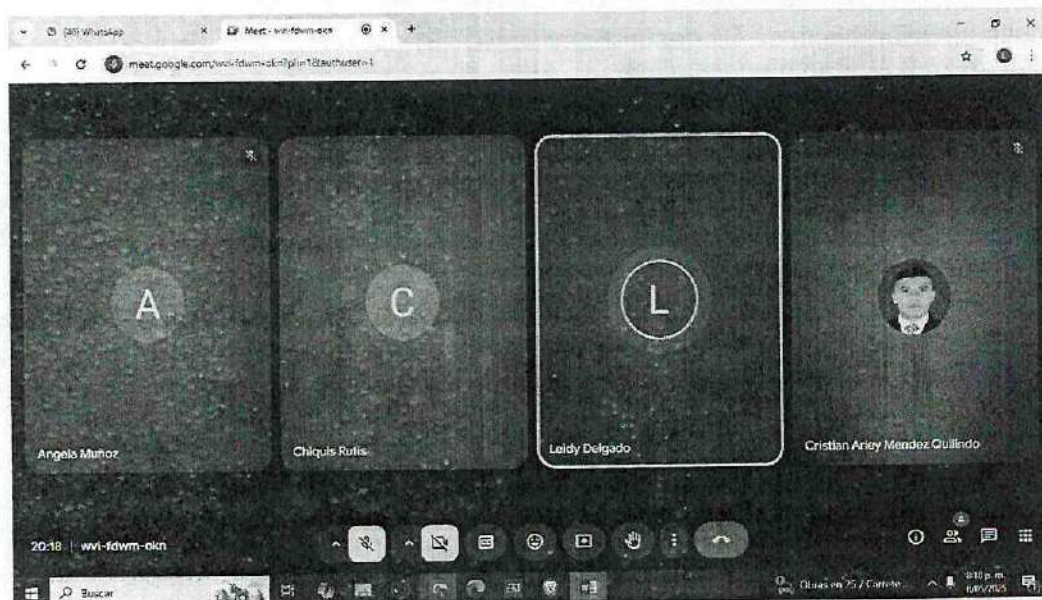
(38) WhatsApp
Meet - wvi-fdwm-okn
meet.google.com/wvi-fdwm-okn?pli=1&authuser=1

A
C
L

Angela Muñoz
Chiquis Rufis
Leidy Delgado
Cristian Arley Mendez Quilindo

20:18 | wvi-fdwm-okn

Buscar
Obras en 25 / Carrete
8:18 p. m.
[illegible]